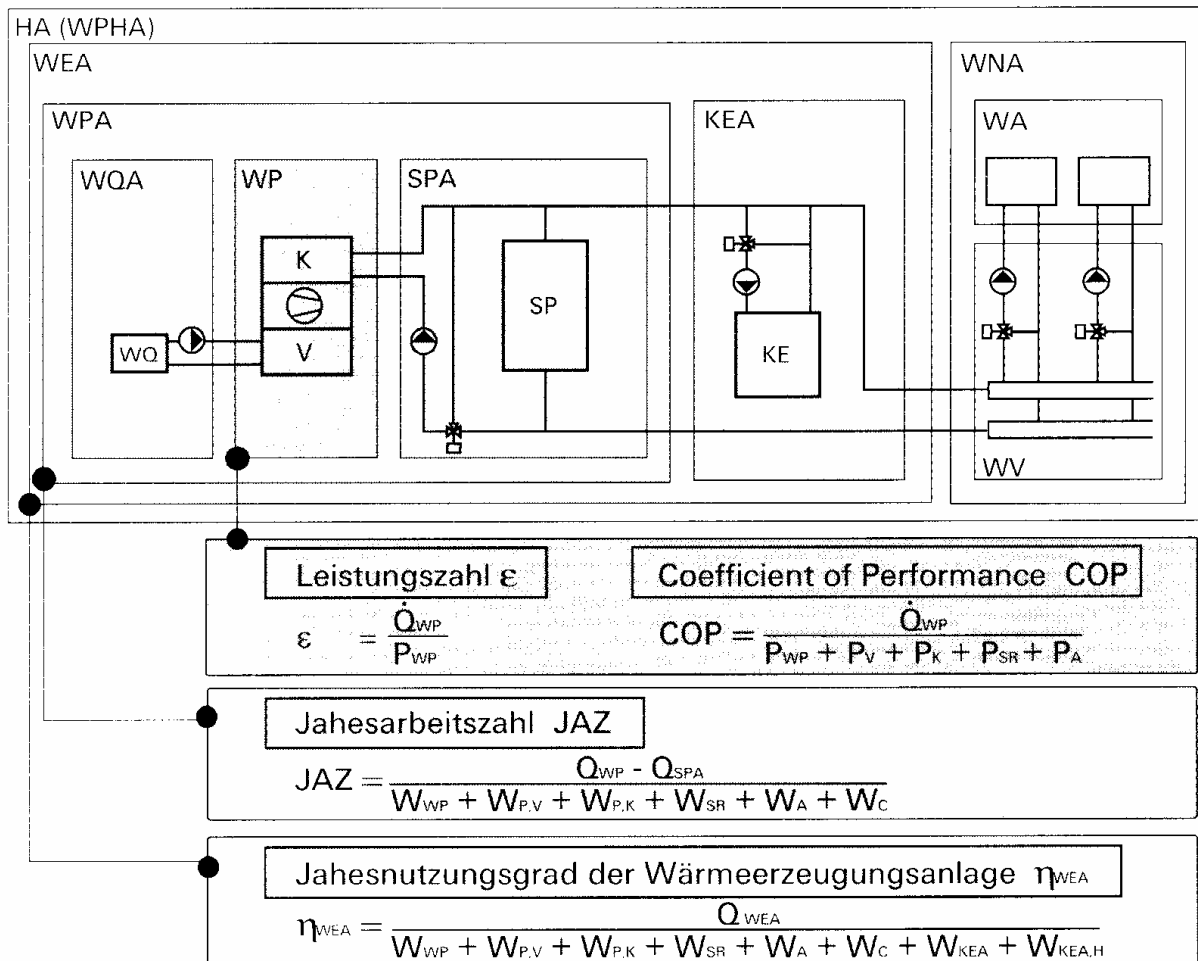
HA (WPHA)

WEA

WPA

WQA

WP

SPA

KEA

WNA

WA

K

SP

WQ

V

KE

WV

Leistungszahl ε

$\varepsilon = \frac{\dot{Q}_{WP}}{P_{WP}}$

Coefficient of Performance COP

$COP = \frac{\dot{Q}_{WP}}{P_{WP} + P_{V} + P_{K} + P_{SR} + P_{A}}$

Jahesarbeitszahl JAZ

$JAZ = \frac{Q_{WP} - Q_{SPA}}{W_{WP} + W_{P,V} + W_{P,K} + W_{SR} + W_{A} + W_{C}}$

Jahesnutzungsgrad der Wärmeerzeugungsanlage $\eta_{WEA}$

$\eta_{WEA} = \frac{Q_{WEA}}{W_{WP} + W_{P,V} + W_{P,K} + W_{SR} + W_{A} + W_{C} + W_{KEA} + W_{KEA,H}}$